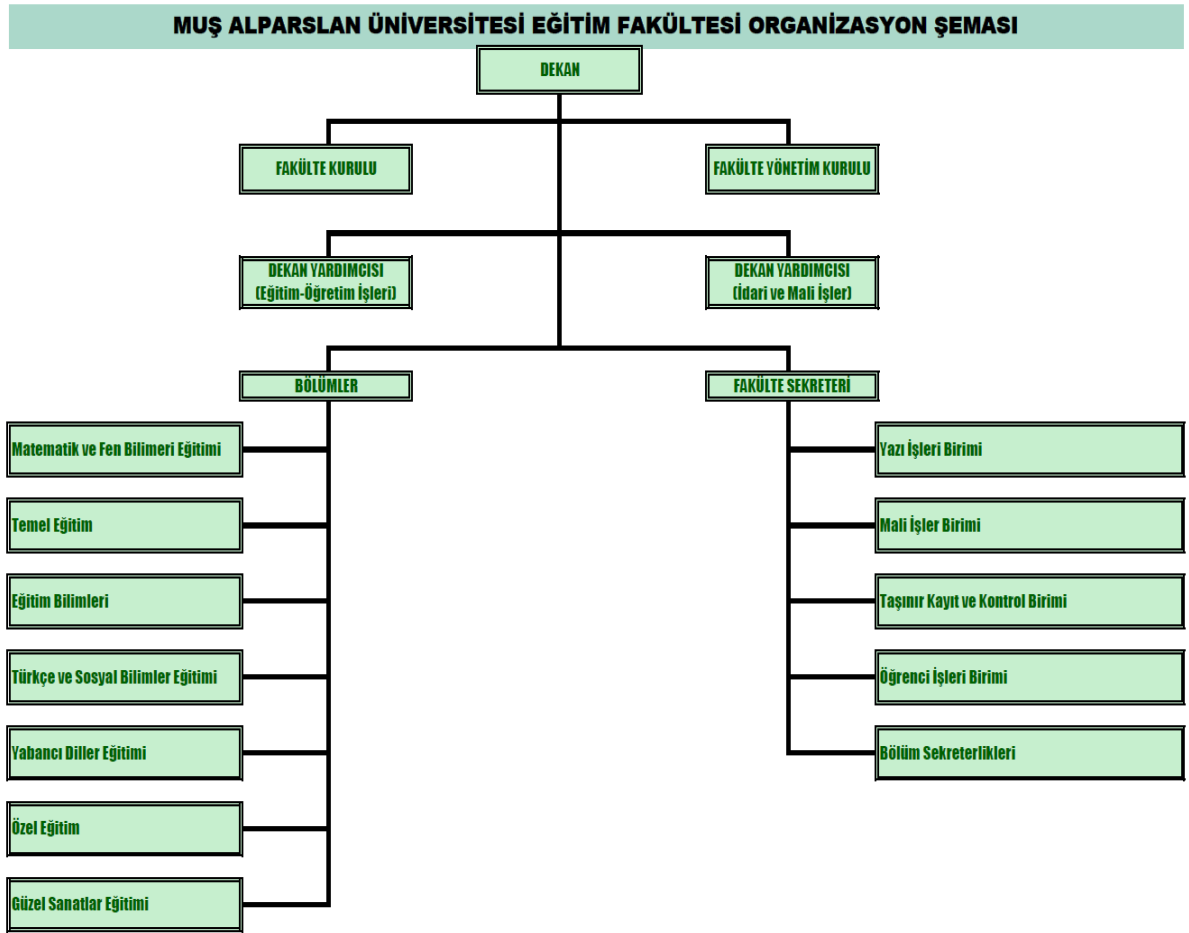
MUŞ ALPARSLAN ÜNİVERSİTESİ EĞİTİM FAKÜLTESİ ORGANİZASYON ŞEMASI

DEKAN

FAKÜLTE KURULU

FAKÜLTE YÖNETİM KURULU

DEKAN YARDIMCISI (Eğitim-Öğretim İşleri)

DEKAN YARDIMCISI (İdari ve Mali İşler)

BÖLÜMLER

FAKÜLTE SEKRETERİ

Matematik ve Fen Bilimeri Eğitimi

Temel Eğitim

Eğitim Bilimleri

Türkçe ve Sosyal Bilimler Eğitimi

Yabancı Diller Eğitimi

Özel Eğitim

Güzel Sanatlar Eğitimi

Yazı İşleri Birimi

Mali İşler Birimi

Taşınır Kayıt ve Kontrol Birimi

Öğrenci İşleri Birimi

Bölüm Sekreterlikleri